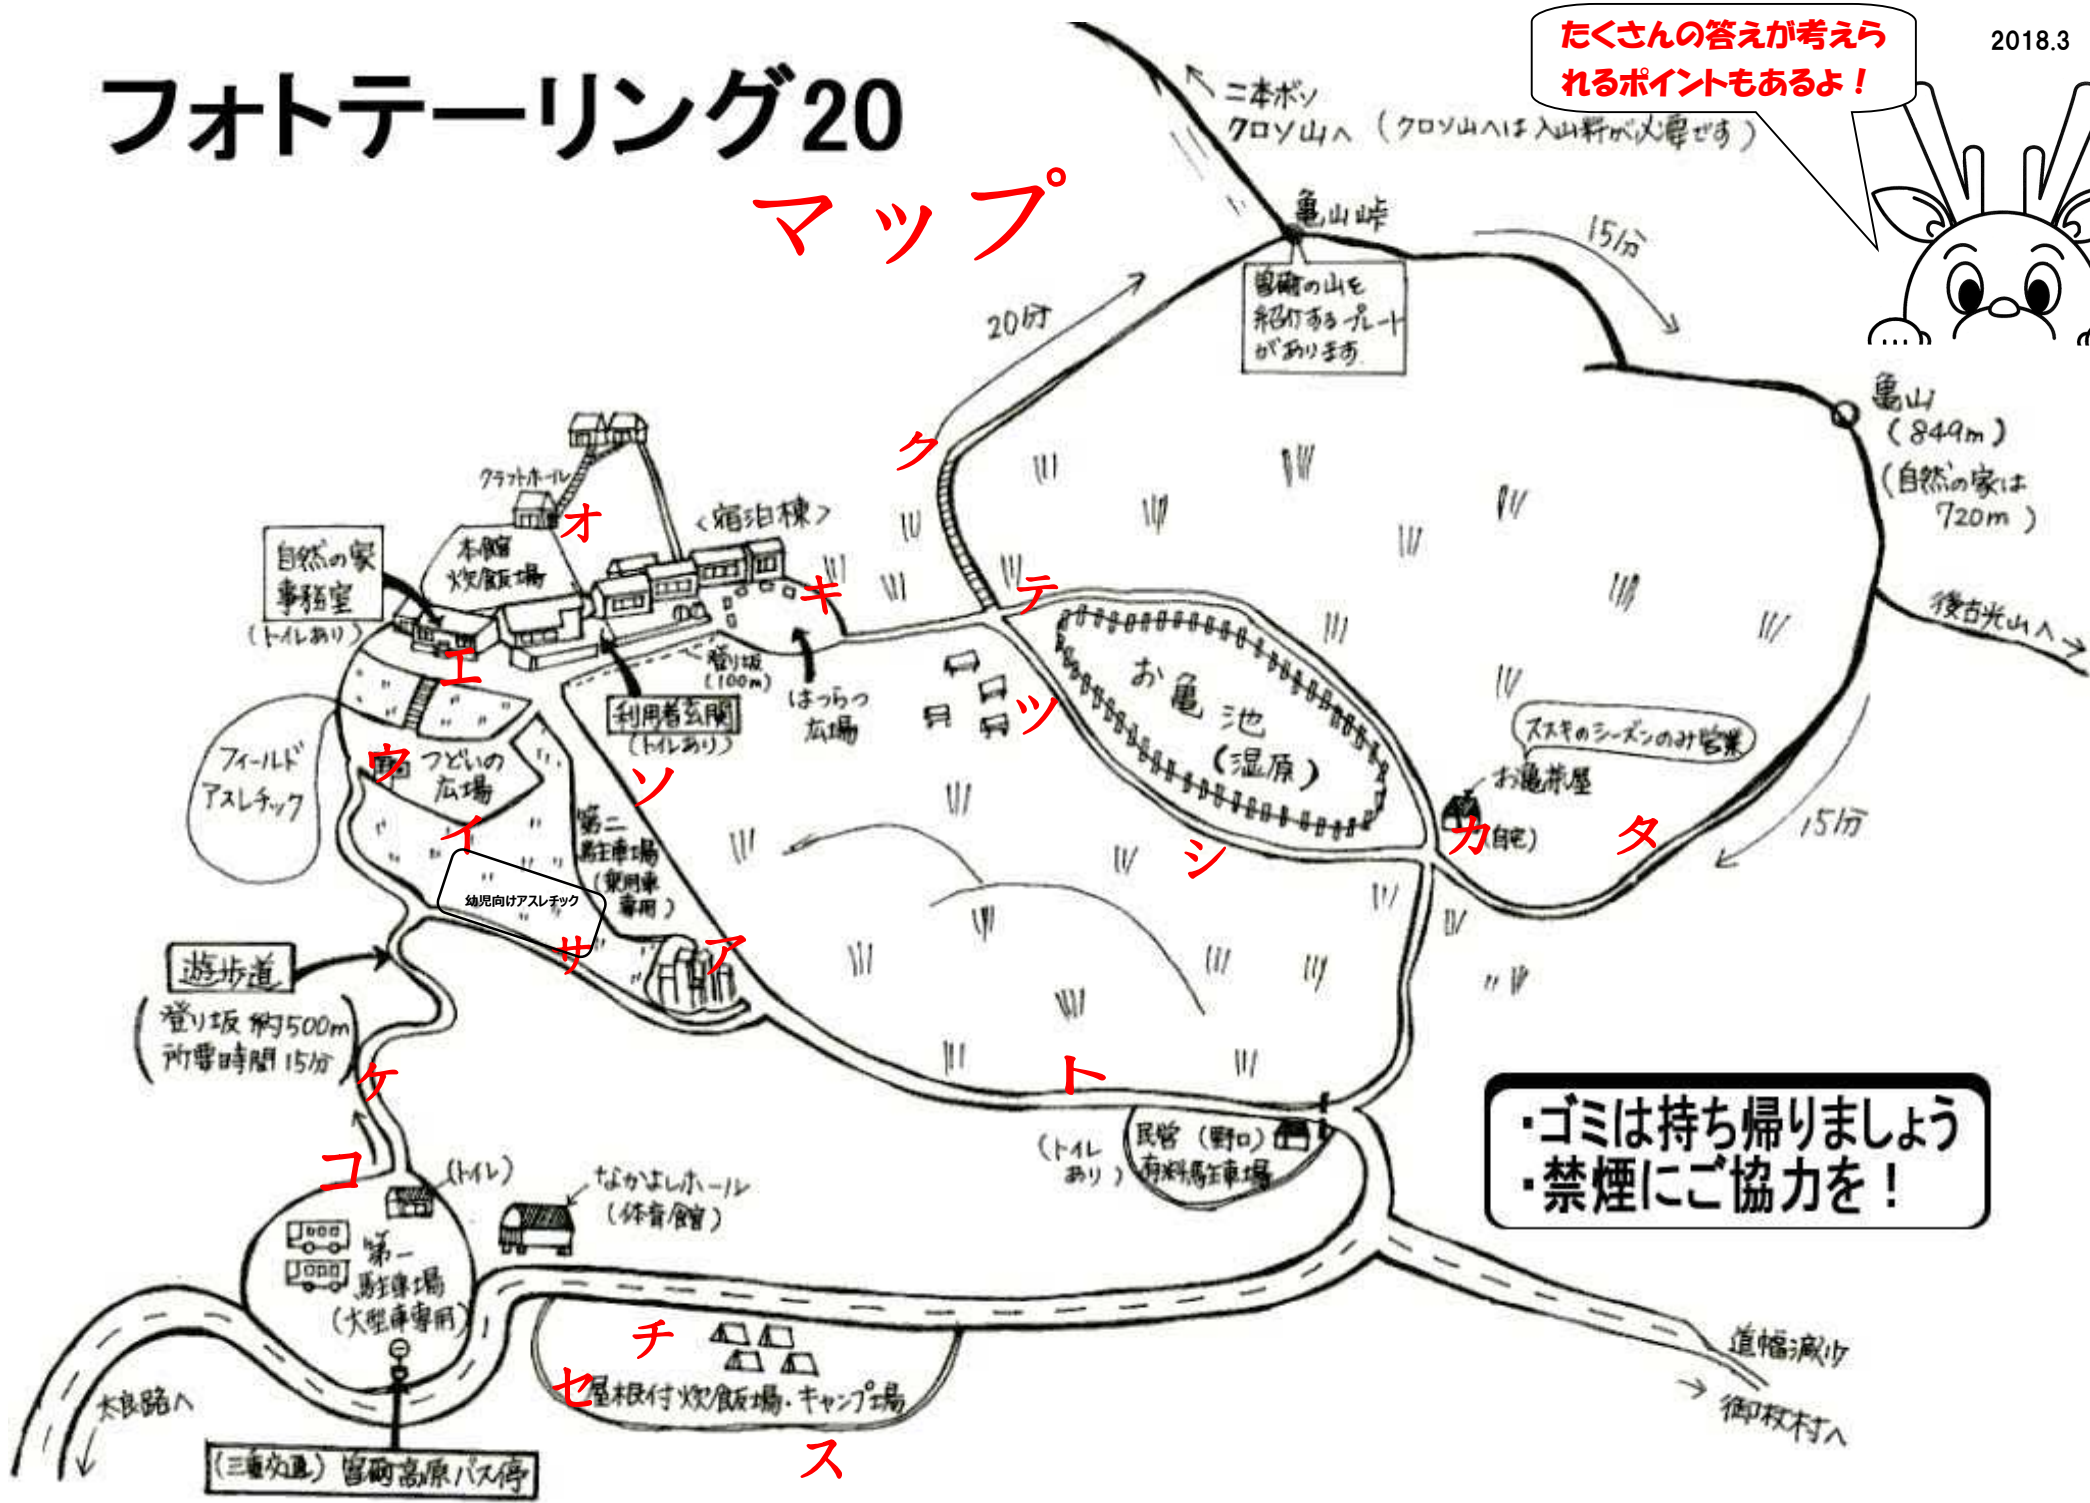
フォトテーリング20

マップ

たくさんの答えが考えられるポイントもあるよ！

2018.3

←二本ボツ
クロソ山へ（クロソ山へは入山料が必要です）

亀山峠

宮砺の山を紹介するプレートがあります

15分

20分

亀山（849m）
（自然の家は720m）

後古光山へ→

ク

クラフトホール

オ

＜宿泊棟＞

自然の家事務室（トイレあり）

本館炊飯場

キ

テ

エ

登り坂（100m）

はっらっ広場

ツ

お亀池（湿原）

ススキのシーズンのみ営業

お亀茶屋

利用者玄関（トイレあり）

フィールドアスレチック

ウ

つどいの広場

ソ

イ

第二駐車場（乗用車専用）

シ

カ

タ

15分

幼児向けアスレチック

サ

ア

遊歩道

登り坂 約500m
所要時間 15分

ケ

ト

（トイレあり）

民宿（野口）有料駐車場

・ゴミは持ち帰りましょう
・禁煙にご協力を！

コ

（トイレ）

なかよしホール（体育館）

第一駐車場（大型車専用）

チ

セ

屋根付炊飯場・キャンプ場

道幅狭し

御杖村へ

太良路へ

ス

（三重交通）宮砺高原バス停